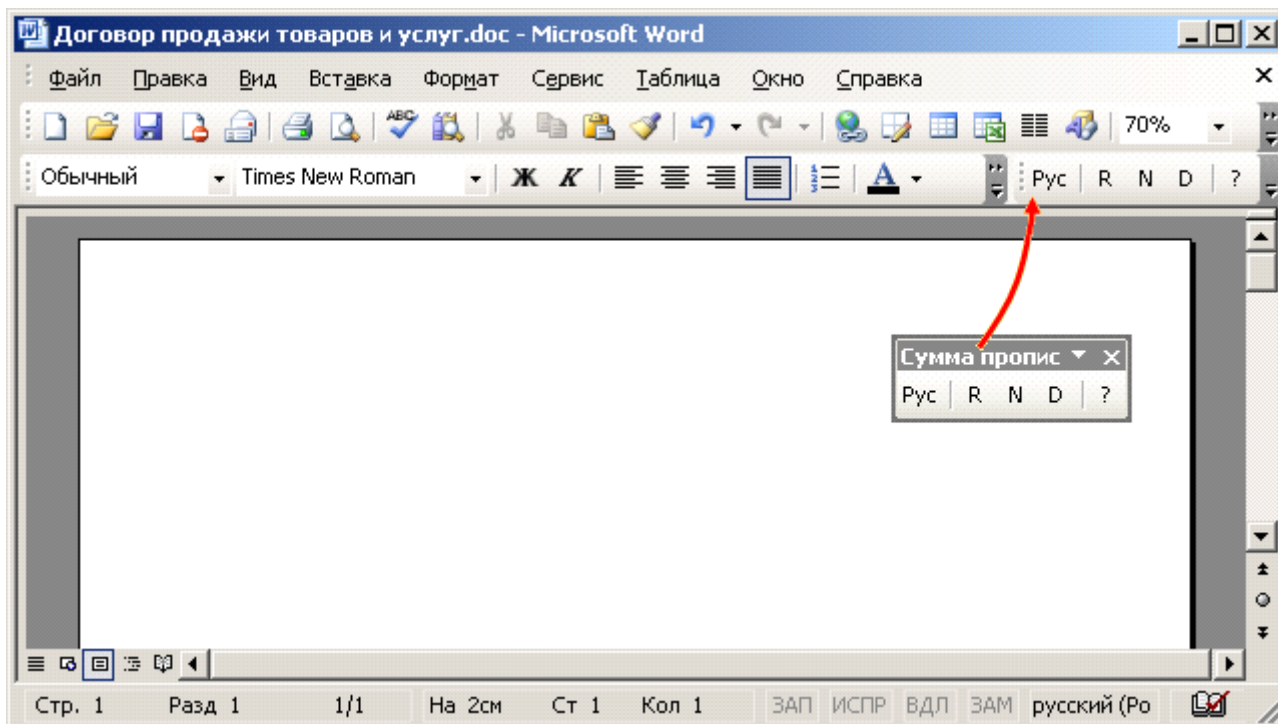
Договор продажи товаров и услуг.doc - Microsoft Word

Файл Правка Вид Вставка Формат Сервис Таблица Окно Справка

70%

Обычный Times New Roman Ж К A

Рус R N D ?

Сумма пропис

Рус R N D ?

Стр. 1 Разд 1 1/1 На 2см Ст 1 Кол 1 ЗАП ИСПР ВДЛ ЗАМ русский (Ро